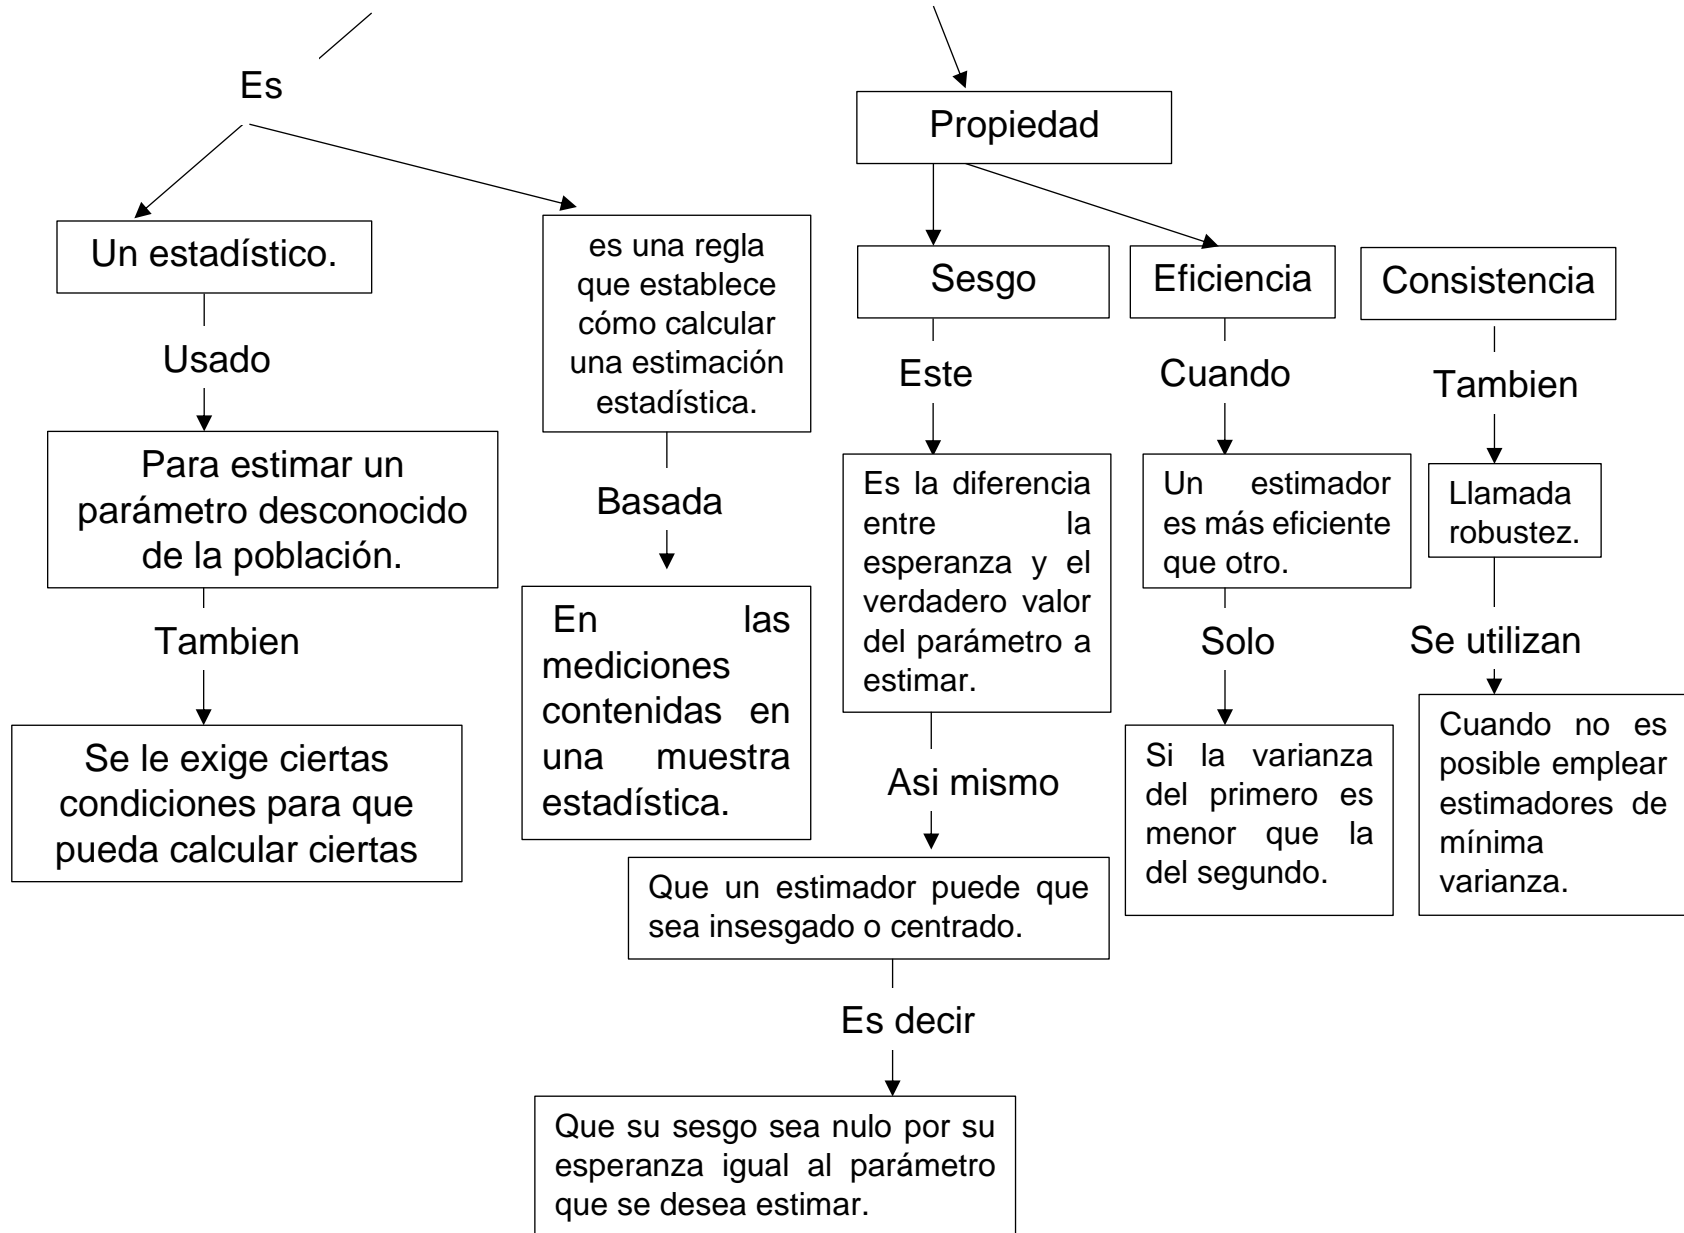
Es

Un estadístico.

Usado

Para estimar un parámetro desconocido de la población.

Tambien

Se le exige ciertas condiciones para que pueda calcular ciertas

es una regla que establece cómo calcular una estimación estadística.

Basada

En las mediciones contenidas en una muestra estadística.

Propiedad

Sesgo

Este

Es la diferencia entre la esperanza y el verdadero valor del parámetro a estimar.

Asi mismo

Que un estimador puede que sea insesgado o centrado.

Es decir

Que su sesgo sea nulo por su esperanza igual al parámetro que se desea estimar.

Eficiencia

Cuando

Un estimador es más eficiente que otro.

Solo

Si la varianza del primero es menor que la del segundo.

Consistencia

Tambien

Llamada robustez.

Se utilizan

Cuando no es posible emplear estimadores de mínima varianza.